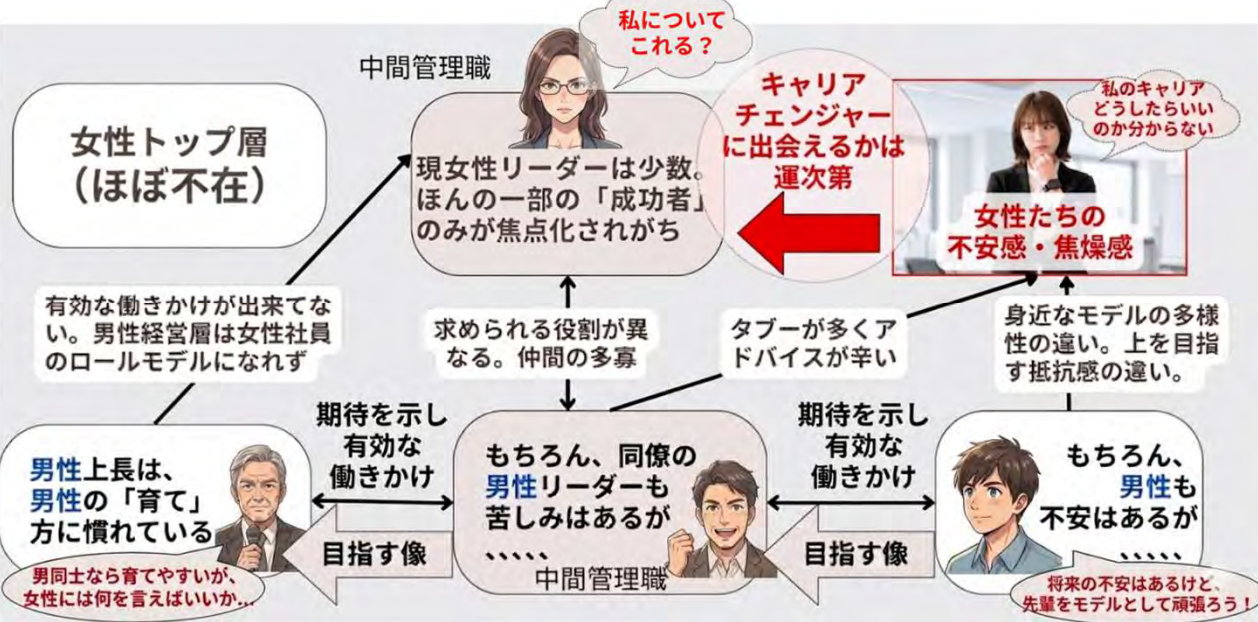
私についてこれる？

中間管理職

女性トップ層
（ほぼ不在）

現女性リーダーは少数。ほんの一部の「成功者」のみが焦点化されがち

キャリアチェンジャーに出会えるかは運次第

私のキャリアどうしたらいいのか分からない

女性たちの不安感・焦燥感

有効な働きかけが出来てない。男性経営層は女性社員のロールモデルになれず

求められる役割が異なる。仲間の多寡

タブーが多くアドバイスが辛い

身近なモデルの多様性の違い。上を目指す抵抗感の違い。

期待を示し有効な働きかけ

期待を示し有効な働きかけ

男性上長は、男性の「育て」方に慣れている

もちろん、同僚の男性リーダーも苦しみはあるが、、、、、

もちろん、男性も不安はあるが、、、、、

目指す像

目指す像

中間管理職

男同士なら育てやすいが、女性には何を言えばいいか…

将来の不安はあるけど、先輩をモデルとして頑張ろう！